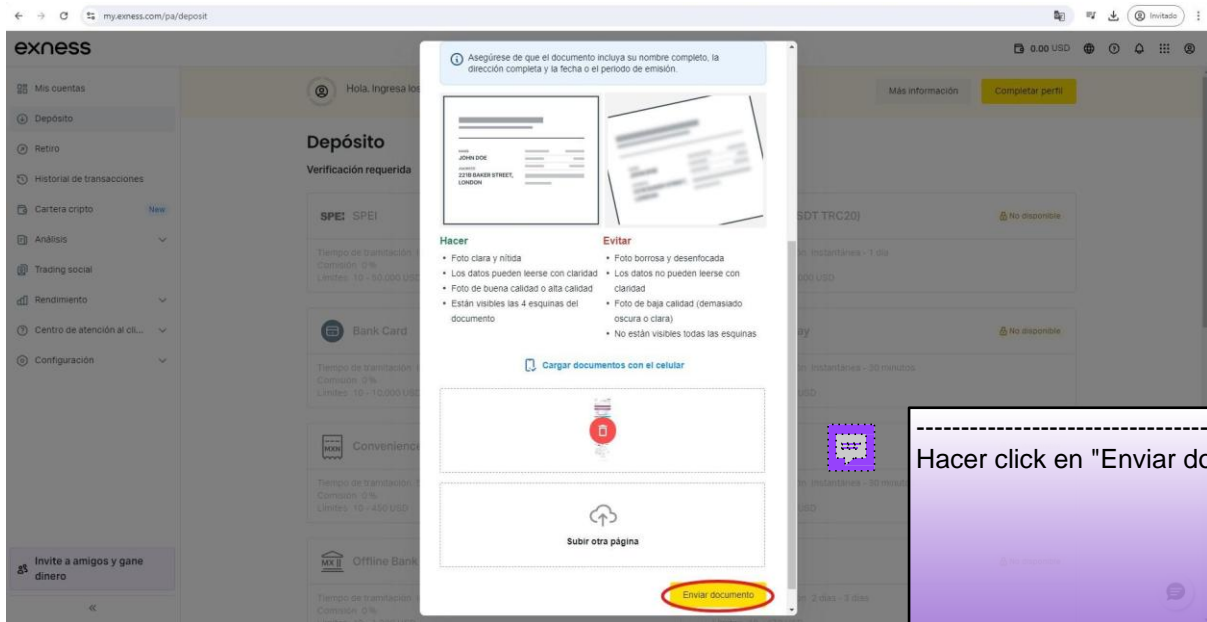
my.exness.com/pa/deposit

Invitado

exness

0.00 USD

Mis cuentas
Depósito
Retiro
Historial de transacciones
Cartera cripto New
Análisis
Trading social
Rendimiento
Centro de atención al cli...
Configuración

Invite a amigos y gane dinero

«

Hola. Ingresa los

Más información

Completar perfil

Depósito

Verificación requerida

SPEI SPEI

Tiempo de tramitación
Comisión 0%
Límites 10 - 50,000 USD

Bank Card

Tiempo de tramitación
Comisión 0%
Límites 10 - 10,000 USD

Convenience

Tiempo de tramitación
Comisión 0%
Límites 10 - 450 USD

Offline Bank

Tiempo de tramitación
Comisión 0%

SDT TRC20)

No disponible

n: instantánea - 1 día

000 USD

ay

No disponible

n: instantánea - 30 minutos

USD

n: instantánea - 30 minutos

USD

n: 2 días - 3 días

Asegúrese de que el documento incluya su nombre completo, la dirección completa y la fecha o el periodo de emisión.

JOHN DOE
221B BAKER STREET, LONDON

Hacer
• Foto clara y nítida
• Los datos pueden leerse con claridad
• Foto de buena calidad o alta calidad
• Están visibles las 4 esquinas del documento

Evitar
• Foto borrosa y desenfocada
• Los datos no pueden leerse con claridad
• Foto de baja calidad (demasiado oscura o clara)
• No están visibles todas las esquinas

Cargar documentos con el celular

Subir otra página

Enviar documento

Hacer click en "Enviar do